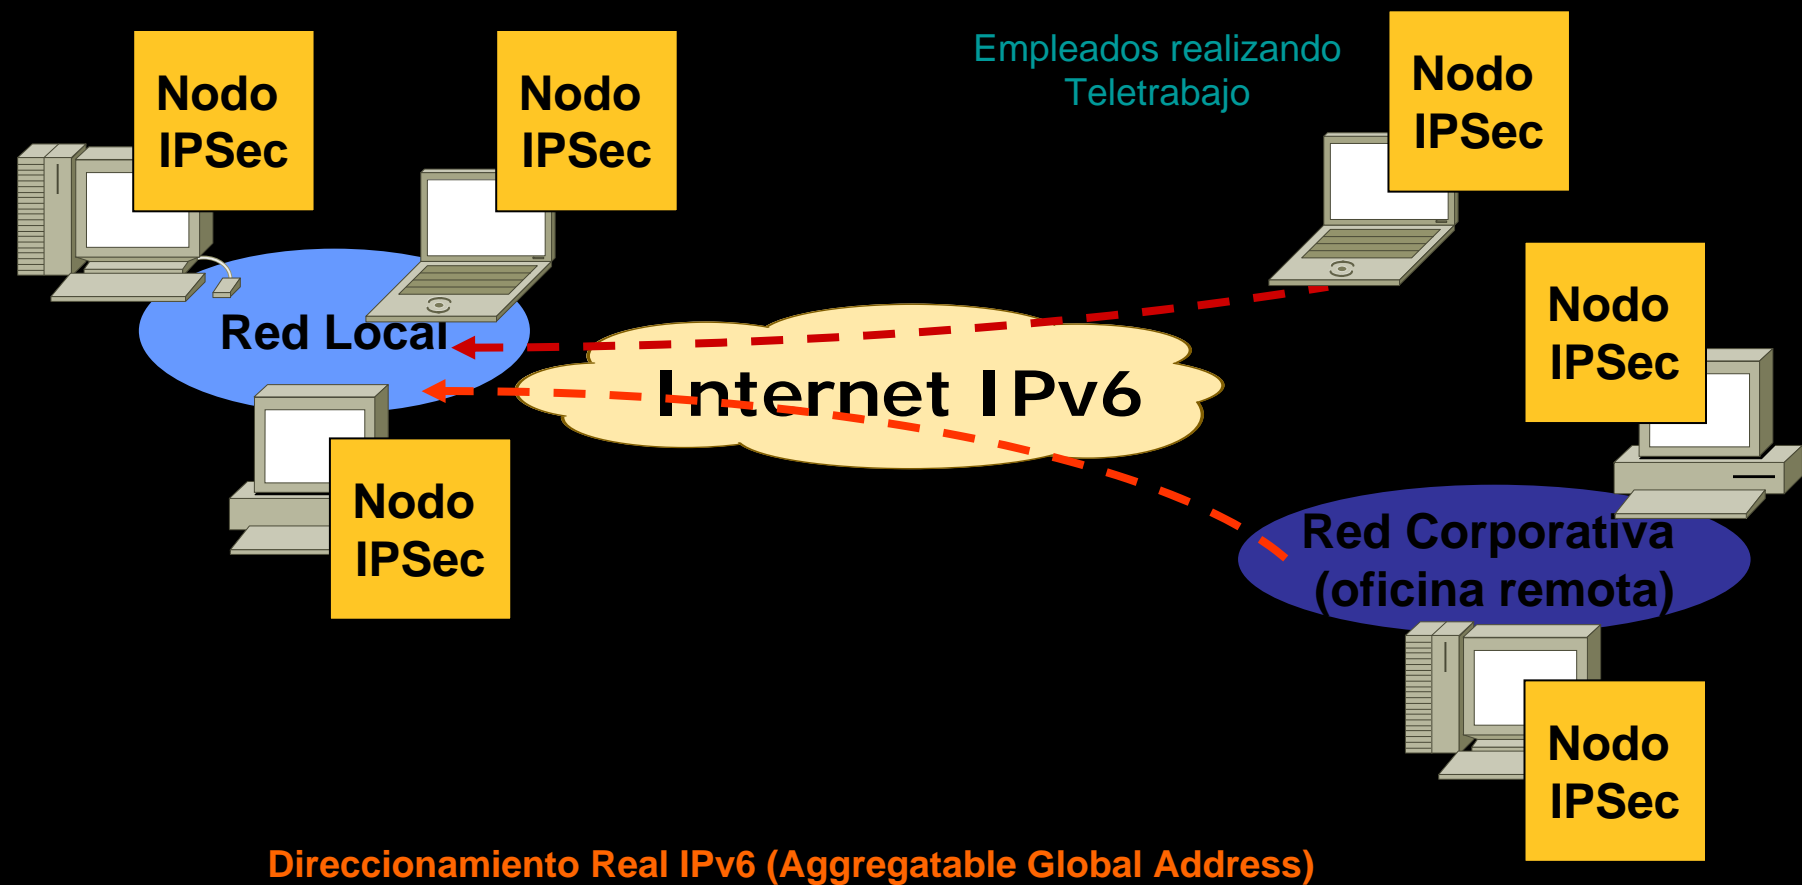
Nodo IPSec

Nodo IPSec

Empleados realizando Teletrabajo

Nodo IPSec

Nodo IPSec

Red Local

Internet IPv6

Nodo IPSec

Red Corporativa (oficina remota)

Nodo IPSec

Direccionamiento Real IPv6 (Aggregatable Global Address)